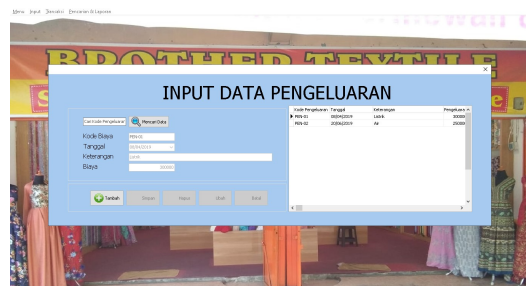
Menu Input Transaksi Pencarian & Laporan

BROTHER TEXTILE

INPUT DATA PENGELUARAN

Cari Kode Pengeluaran Mencari Data

Kode Biaya PEN-01
Tanggal 08/04/2019
Keterangan Listrik
Biaya 300000

Tambah Simpan Hapus Ubah Batal

| Kode Pengeluaran | Tanggal | Keterangan | Pengeluara |
|---|---|---|---|
| PEN-01 | 08/04/2019 | Listrik | 300000 |
| PEN-02 | 20/04/2019 | Air | 250000 |